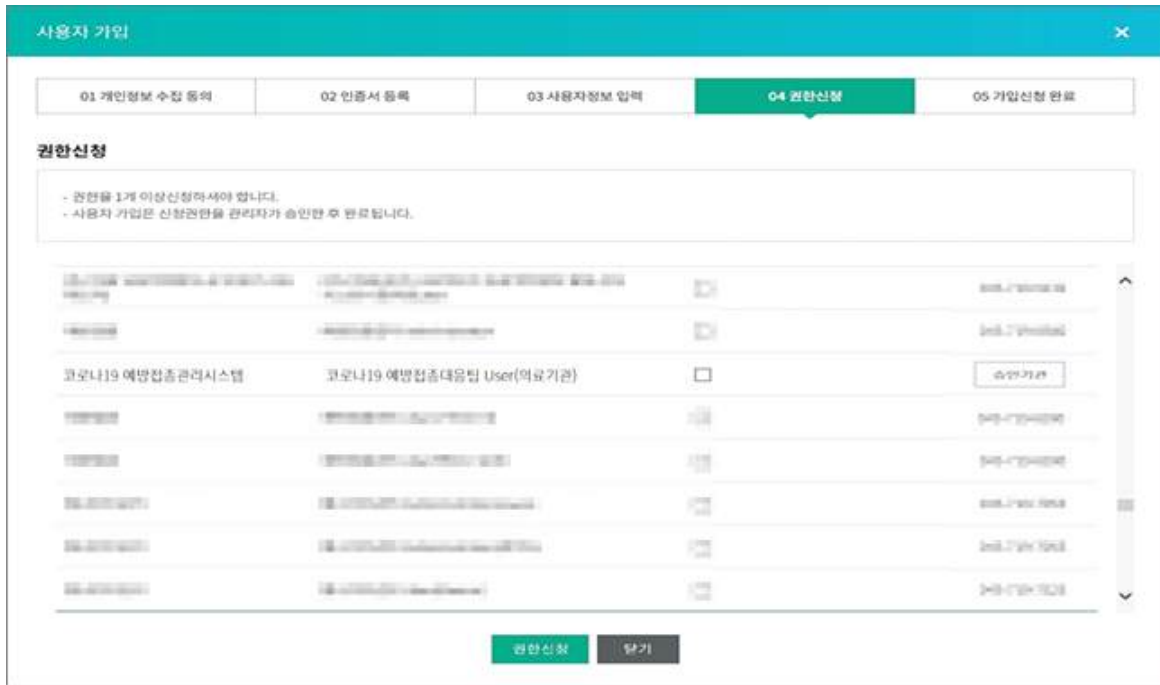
사용자 가입

×

01 개인정보 수집 동의 | 02 인증서 등록 | 03 사용자정보 입력 | 04 권한신청 | 05 가입신청 완료

권한신청

- 권한을 1개 이상신청하셔야 합니다.
- 사용자 가입은 신청권한을 관리자가 승인한 후 완료됩니다.

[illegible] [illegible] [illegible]
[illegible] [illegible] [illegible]
코로나19 예방접종관리시스템 코로나19 예방접종대응팀 User(의료기관) 승인기관
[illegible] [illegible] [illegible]
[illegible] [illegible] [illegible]
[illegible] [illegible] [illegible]
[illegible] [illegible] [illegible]
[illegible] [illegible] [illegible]

권한신청 닫기